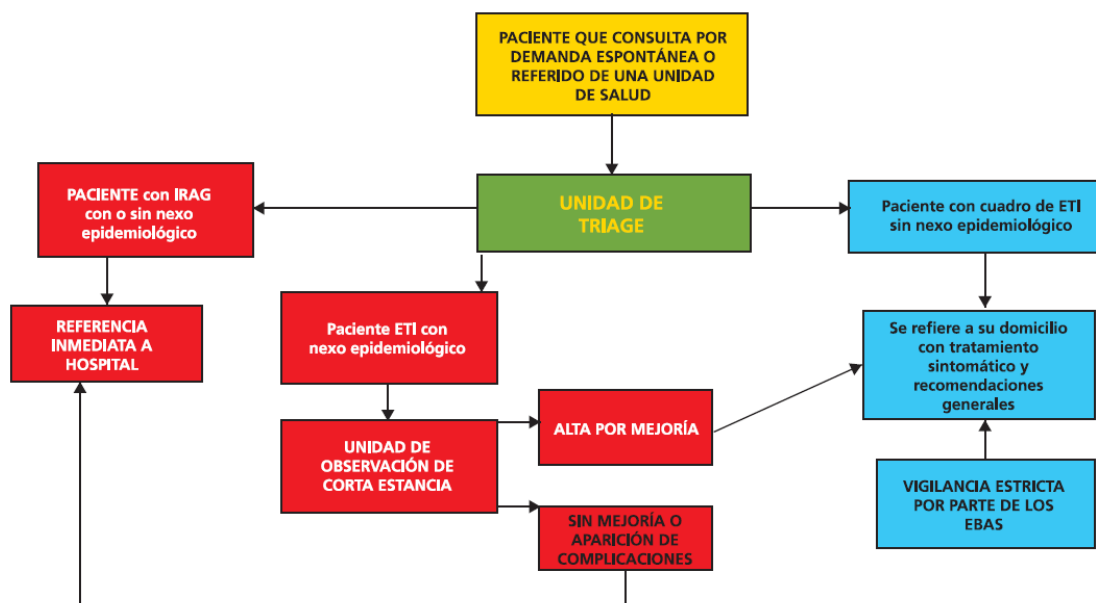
PACIENTE QUE CONSULTA POR DEMANDA ESPONTÁNEA O REFERIDO DE UNA UNIDAD DE SALUD

PACIENTE con IRAG con o sin nexo epidemiológico

UNIDAD DE TRIAGE

Paciente con cuadro de ETI sin nexo epidemiológico

REFERENCIA INMEDIATA A HOSPITAL

Paciente ETI con nexo epidemiológico

Se refiere a su domicilio con tratamiento sintomático y recomendaciones generales

UNIDAD DE OBSERVACIÓN DE CORTA ESTANCIA

ALTA POR MEJORÍA

VIGILANCIA ESTRICTA POR PARTE DE LOS EBAS

SIN MEJORÍA O APARICIÓN DE COMPLICACIONES